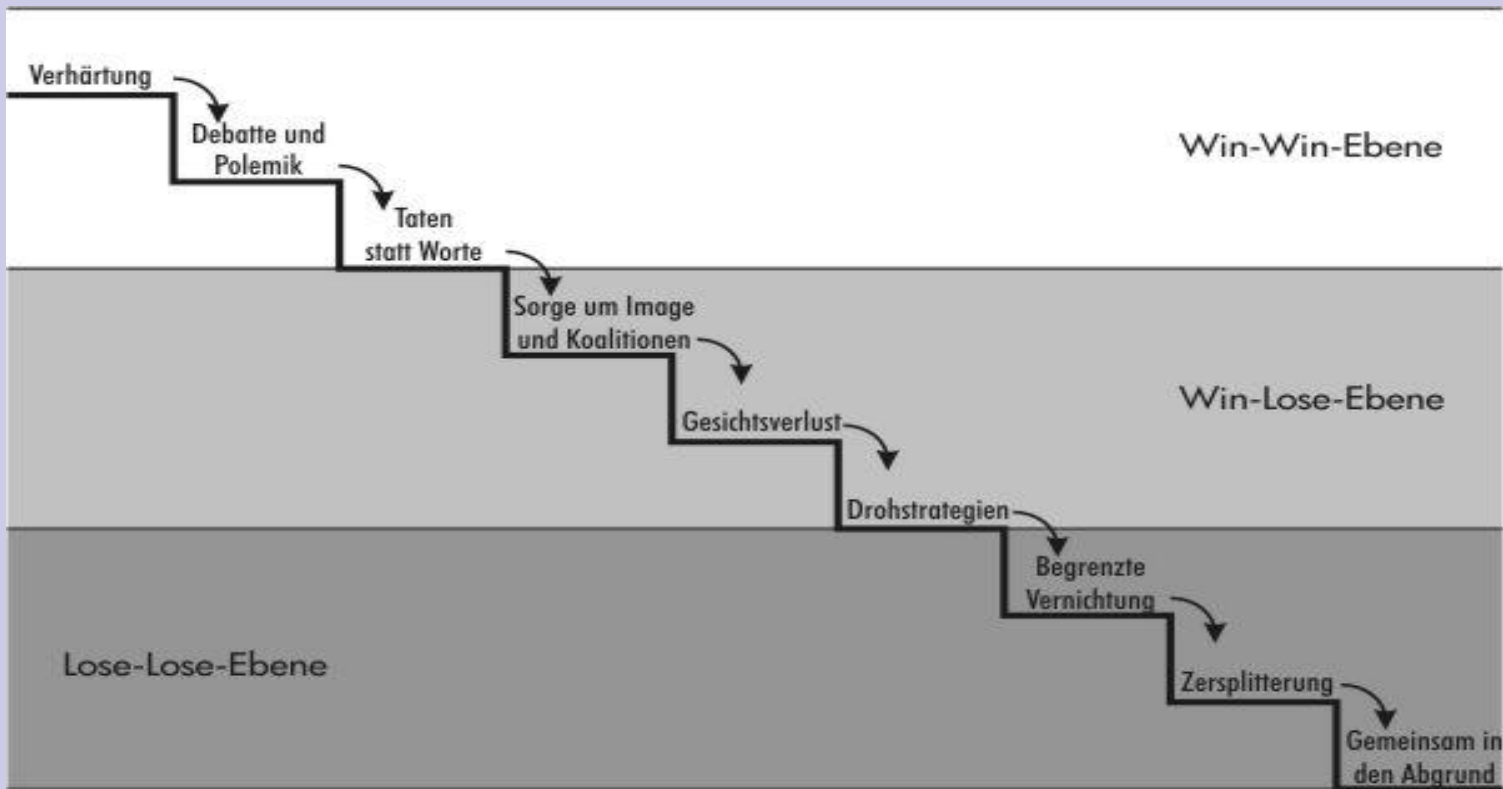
Verhärtung

Debatte und Polemik

Taten statt Worte

Win-Win-Ebene

Sorge um Image und Koalitionen

Gesichtsverlust

Win-Lose-Ebene

Drohstrategien

Begrenzte Vernichtung

Zersplitterung

Gemeinsam in den Abgrund

Lose-Lose-Ebene